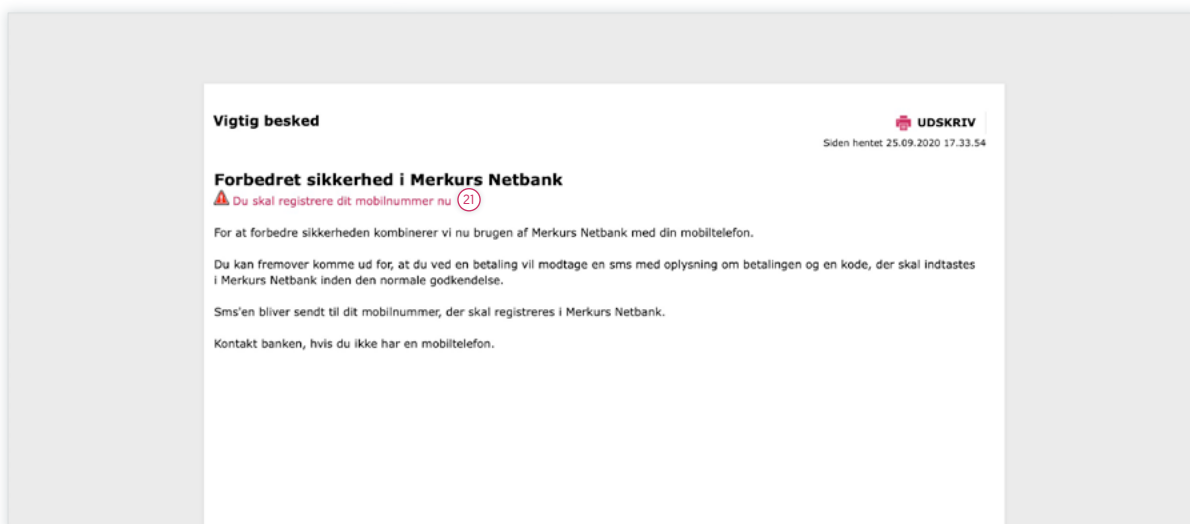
Vigtig besked

UDSKRIV

Siden hentet 25.09.2020 17.33.54

Forbedret sikkerhed i Merkurs Netbank

Du skal registrere dit mobilnummer nu 21

For at forbedre sikkerheden kombinerer vi nu brugen af Merkurs Netbank med din mobiltelefon.

Du kan fremover komme ud for, at du ved en betaling vil modtage en sms med oplysning om betalingen og en kode, der skal indtastes i Merkurs Netbank inden den normale godkendelse.

Sms'en bliver sendt til dit mobilnummer, der skal registreres i Merkurs Netbank.

Kontakt banken, hvis du ikke har en mobiltelefon.